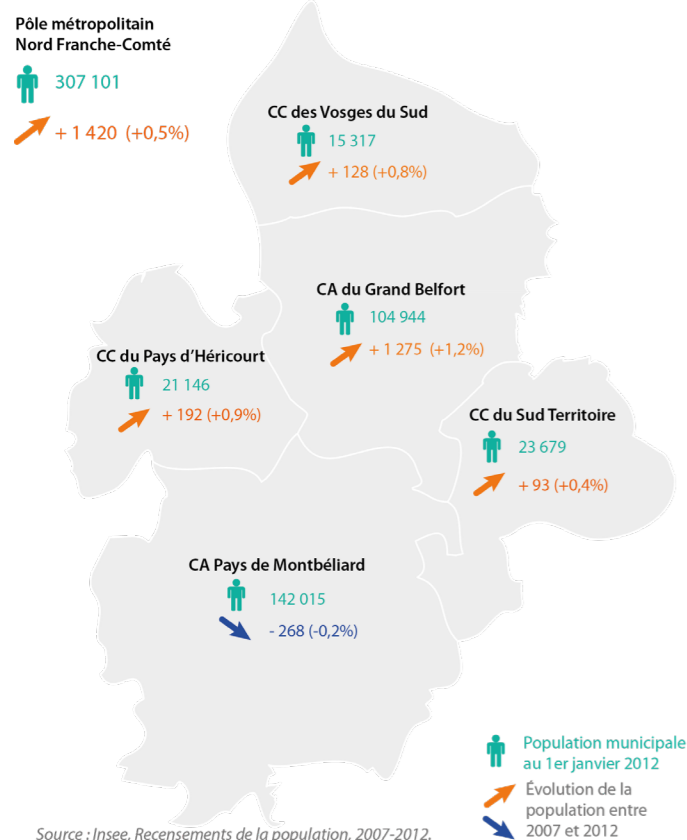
Pôle métropolitain
Nord Franche-Comté

307 101

+ 1 420 (+0,5%)

CC des Vosges du Sud

15 317

+ 128 (+0,8%)

CA du Grand Belfort

104 944

+ 1 275 (+1,2%)

CC du Pays d'Héricourt

21 146

+ 192 (+0,9%)

CC du Sud Territoire

23 679

+ 93 (+0,4%)

CA Pays de Montbéliard

142 015

- 268 (-0,2%)

Population municipale au 1er janvier 2012

Évolution de la population entre 2007 et 2012

Source : Insee, Recensements de la population, 2007-2012.